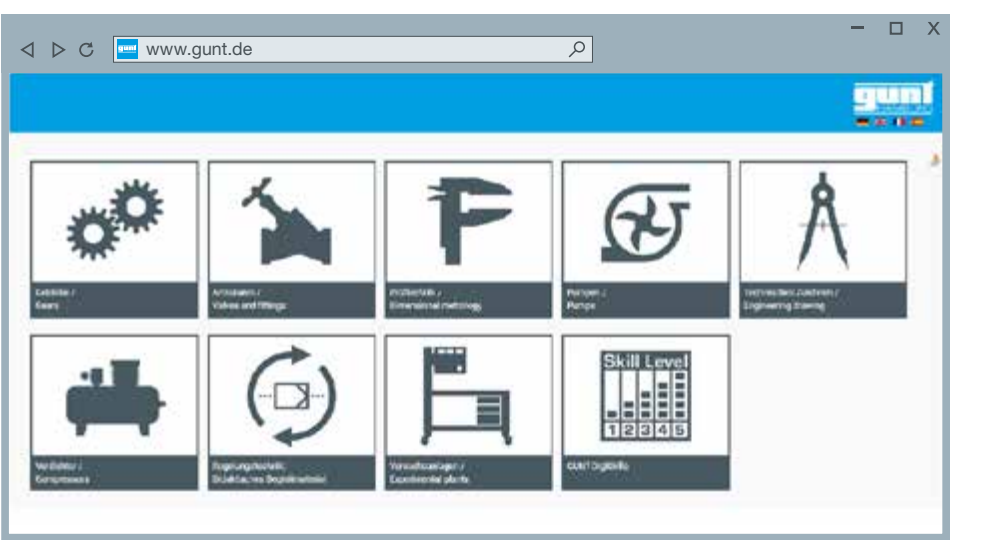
www.gunt.de

gunt

Getriebe /
Gears

Armaturen /
Valves and fittings

Prüftechnik /
Dimensional metrology

Pumpen /
Pumps

Technisches Zeichnen /
Engineering drawing

Verdichter /
Compressors

Zugangstechnik /
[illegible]

Versuchsanlagen /
Experimental plants

GUNT DigiSkills

Skill Level

1 2 3 4 5